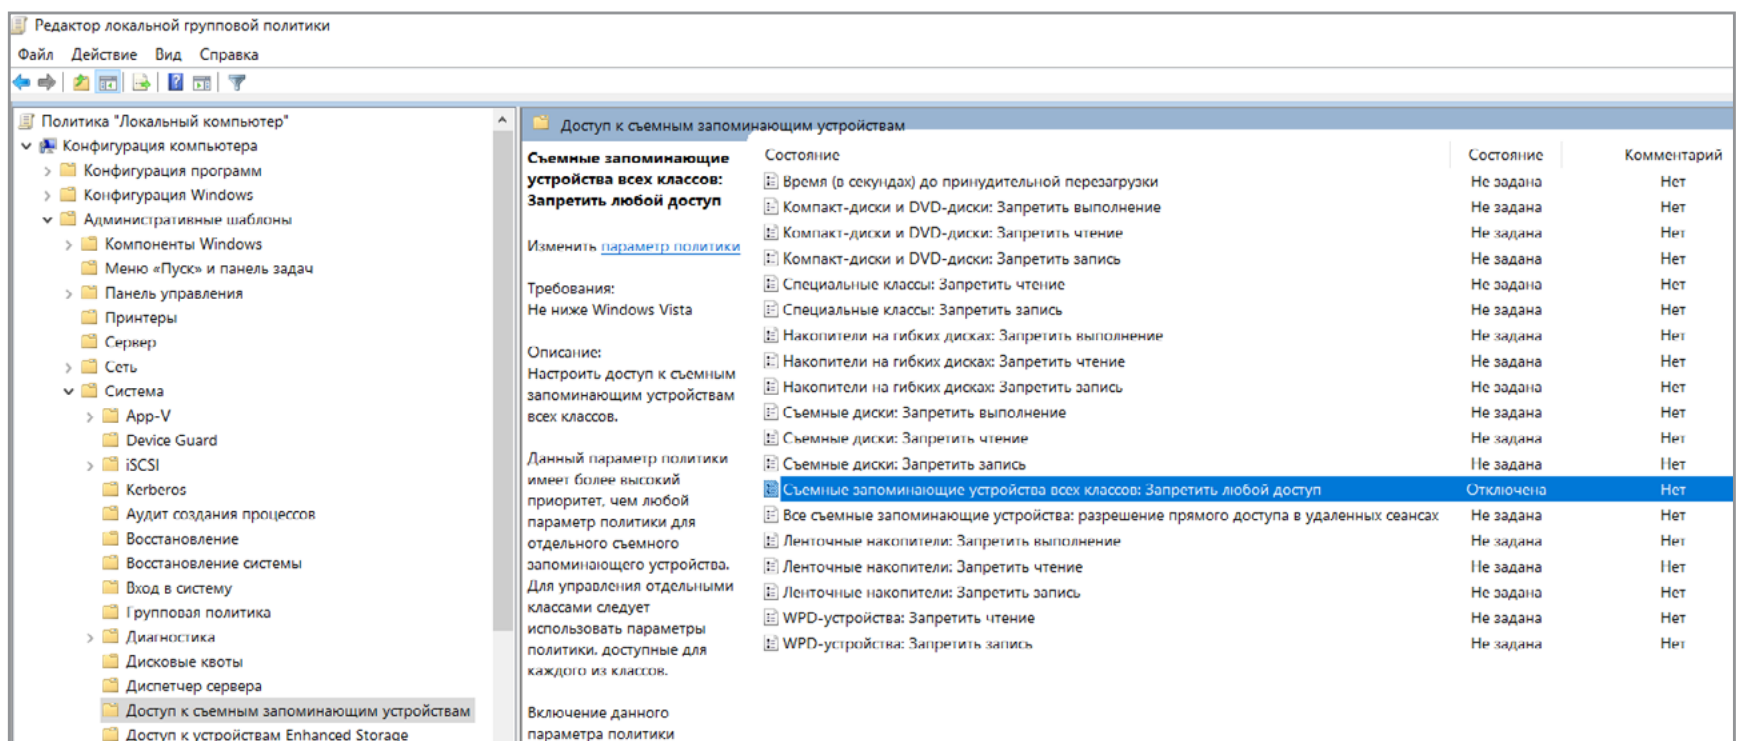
Редактор локальной групповой политики

Файл Действие Вид Справка

Политика "Локальный компьютер"
Конфигурация компьютера
Конфигурация программ
Конфигурация Windows
Административные шаблоны
Компоненты Windows
Меню «Пуск» и панель задач
Панель управления
Принтеры
Сервер
Сеть
Система
App-V
Device Guard
iSCSI
Kerberos
Аудит создания процессов
Восстановление
Восстановление системы
Вход в систему
Групповая политика
Диагностика
Дисковые квоты
Диспетчер сервера
Доступ к съемным запоминающим устройствам
Доступ к устройствам Enhanced Storage

Доступ к съемным запоминающим устройствам

Съемные запоминающие устройства всех классов: Запретить любой доступ

Изменить параметр политики

Требования:
Не ниже Windows Vista

Описание:
Настроить доступ к съемным запоминающим устройствам всех классов.

Данный параметр политики имеет более высокий приоритет, чем любой параметр политики для отдельного съемного запоминающего устройства. Для управления отдельными классами следует использовать параметры политики, доступные для каждого из классов.

Включение данного параметра политики

| Состояние | Состояние | Комментарий |
|---|---|---|
| Время (в секундах) до принудительной перезагрузки | Не задана | Нет |
| Компакт-диски и DVD-диски: Запретить выполнение | Не задана | Нет |
| Компакт-диски и DVD-диски: Запретить чтение | Не задана | Нет |
| Компакт-диски и DVD-диски: Запретить запись | Не задана | Нет |
| Специальные классы: Запретить чтение | Не задана | Нет |
| Специальные классы: Запретить запись | Не задана | Нет |
| Накопители на гибких дисках: Запретить выполнение | Не задана | Нет |
| Накопители на гибких дисках: Запретить чтение | Не задана | Нет |
| Накопители на гибких дисках: Запретить запись | Не задана | Нет |
| Съемные диски: Запретить выполнение | Не задана | Нет |
| Съемные диски: Запретить чтение | Не задана | Нет |
| Съемные диски: Запретить запись | Не задана | Нет |
| Съемные запоминающие устройства всех классов: Запретить любой доступ | Отключена | Нет |
| Все съемные запоминающие устройства: разрешение прямого доступа в удаленных сеансах | Не задана | Нет |
| Ленточные накопители: Запретить выполнение | Не задана | Нет |
| Ленточные накопители: Запретить чтение | Не задана | Нет |
| Ленточные накопители: Запретить запись | Не задана | Нет |
| WPD-устройства: Запретить чтение | Не задана | Нет |
| WPD-устройства: Запретить запись | Не задана | Нет |